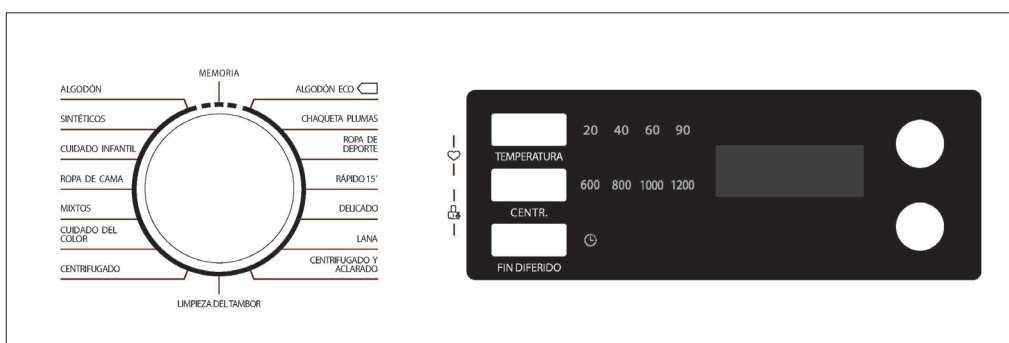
MEMORIA

ALGODÓN
SINTÉTICOS
CUIDADO INFANTIL
ROPA DE CAMA
MIXTOS
CUIDADO DEL COLOR
CENTRIFUGADO

ALGODÓN ECO
CHAQUETA PLUMAS
ROPA DE DEPORTE
RÁPIDO 15'
DELICADO
LANA
CENTRIFUGADO Y ACLARADO

LIMPIEZA DEL TAMBOR

20 40 60 90
TEMPERATURA
600 800 1000 1200
CENTR.
FIN DIFERIDO